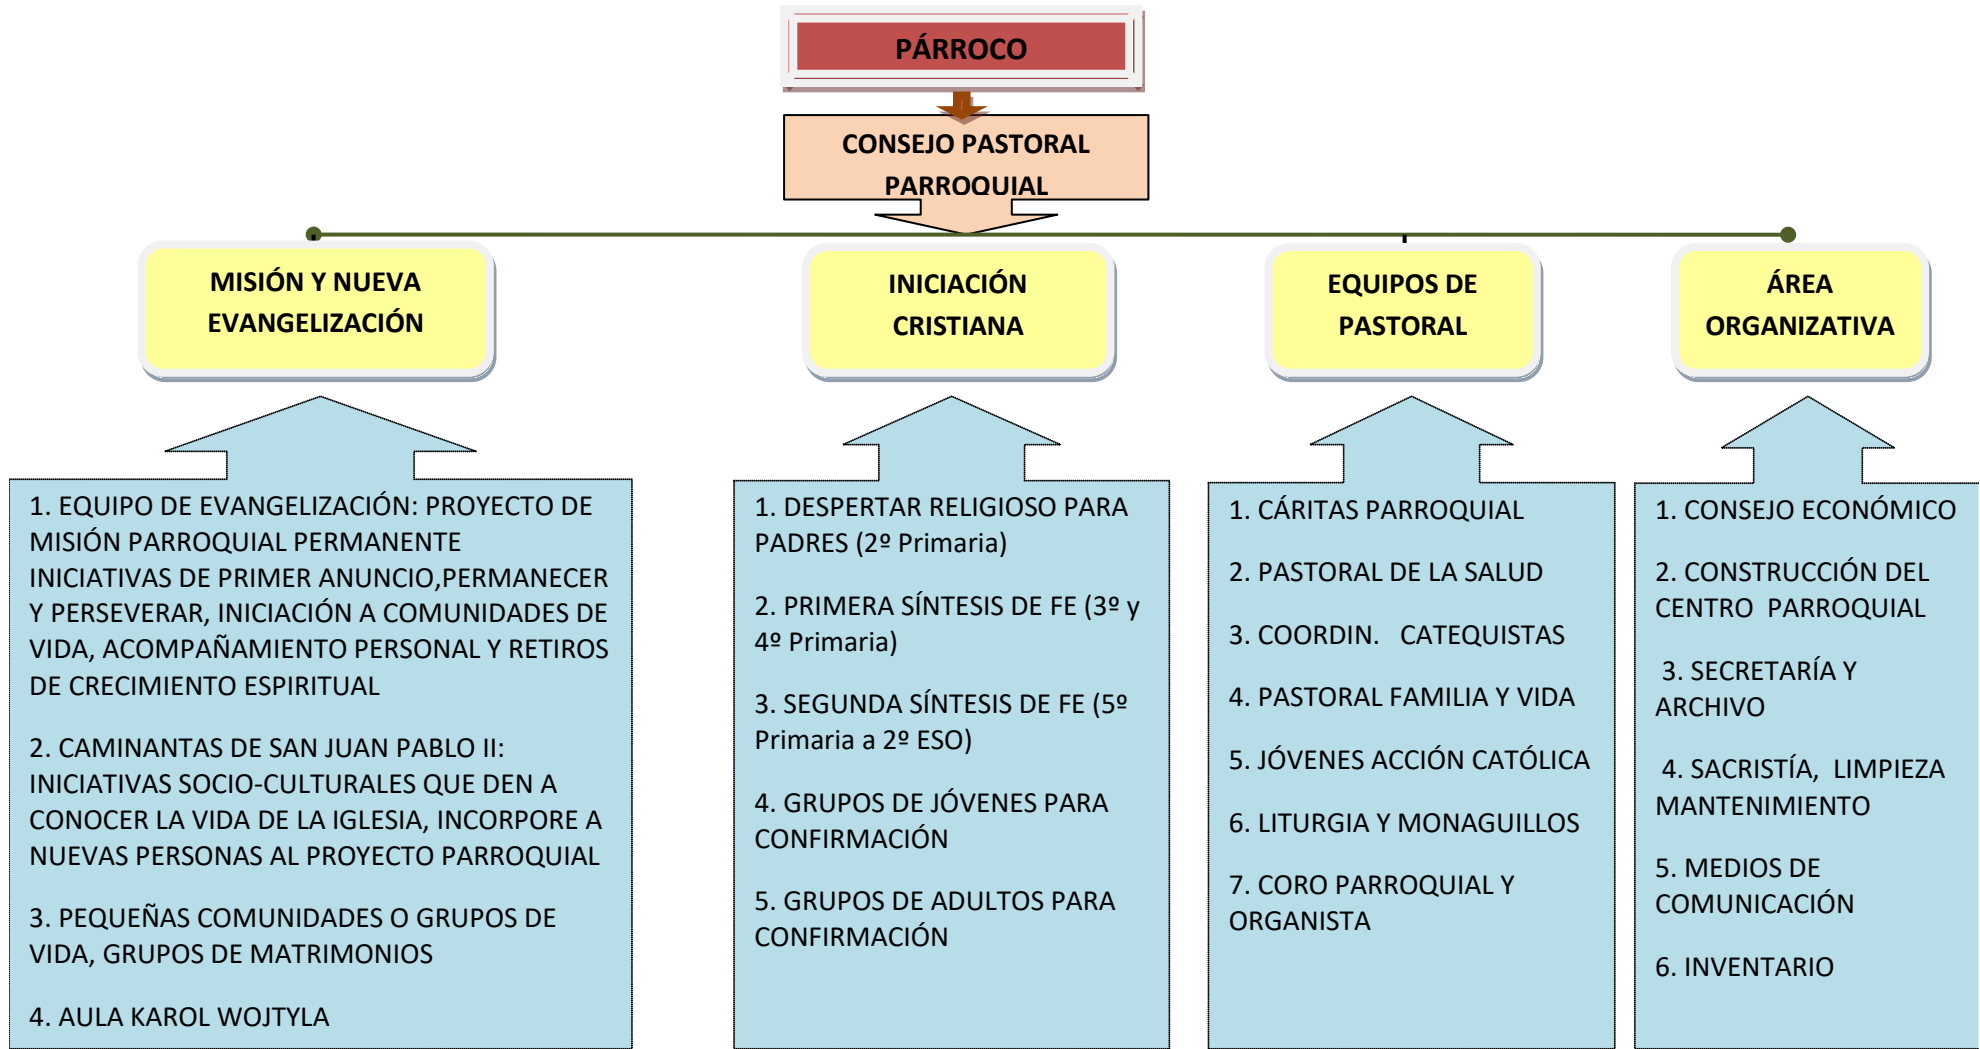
PÁRROCO

CONSEJO PASTORAL PARROQUIAL

MISIÓN Y NUEVA EVANGELIZACIÓN

INICIACIÓN CRISTIANA

EQUIPOS DE PASTORAL

ÁREA ORGANIZATIVA

1. EQUIPO DE EVANGELIZACIÓN: PROYECTO DE MISIÓN PARROQUIAL PERMANENTE INICIATIVAS DE PRIMER ANUNCIO,PERMANECER Y PERSEVERAR, INICIACIÓN A COMUNIDADES DE VIDA, ACOMPAÑAMIENTO PERSONAL Y RETIROS DE CRECIMIENTO ESPIRITUAL

2. CAMINANTAS DE SAN JUAN PABLO II: INICIATIVAS SOCIO-CULTURALES QUE DEN A CONOCER LA VIDA DE LA IGLESIA, INCORPORE A NUEVAS PERSONAS AL PROYECTO PARROQUIAL

3. PEQUEÑAS COMUNIDADES O GRUPOS DE VIDA, GRUPOS DE MATRIMONIOS

4. AULA KAROL WOJTYLA

1. DESPERTAR RELIGIOSO PARA PADRES (2º Primaria)

2. PRIMERA SÍNTESIS DE FE (3º y 4º Primaria)

3. SEGUNDA SÍNTESIS DE FE (5º Primaria a 2º ESO)

4. GRUPOS DE JÓVENES PARA CONFIRMACIÓN

5. GRUPOS DE ADULTOS PARA CONFIRMACIÓN

1. CÁRITAS PARROQUIAL

2. PASTORAL DE LA SALUD

3. COORDIN. CATEQUISTAS

4. PASTORAL FAMILIA Y VIDA

5. JÓVENES ACCIÓN CATÓLICA

6. LITURGIA Y MONAGUILLOS

7. CORO PARROQUIAL Y ORGANISTA

1. CONSEJO ECONÓMICO

2. CONSTRUCCIÓN DEL CENTRO PARROQUIAL

3. SECRETARÍA Y ARCHIVO

4. SACRISTÍA, LIMPIEZA MANTENIMIENTO

5. MEDIOS DE COMUNICACIÓN

6. INVENTARIO